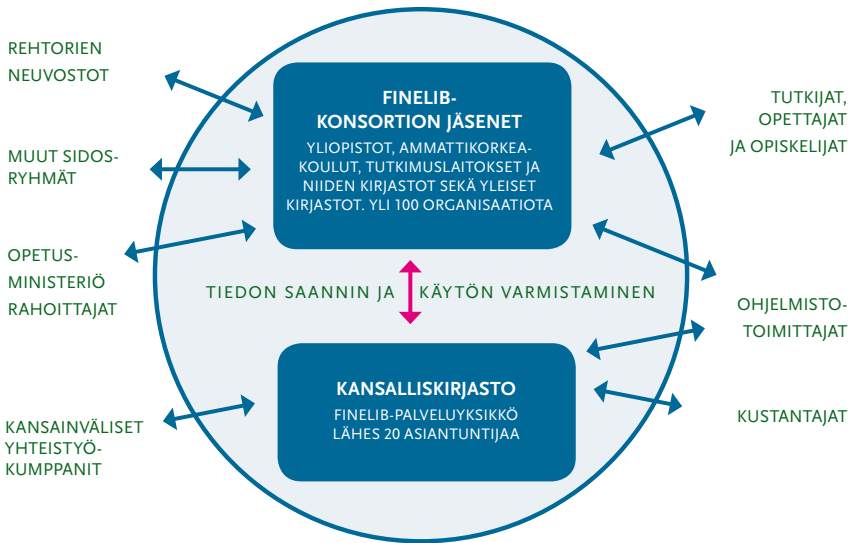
REHTORIEN NEUVOSTOT

MUUT SIDOSRYHMÄT

OPETUSMINISTERIÖ RAHOITTAJAT

KANSAINVÄLISET YHTEISTYÖKUMPPANIT

FINELIB-KONSORTION JÄSENET

YLIOPISTOT, AMMATTIKORKEAKOULUT, TUTKIMUSLAITOKSET JA NIIDEN KIRJASTOT SEKÄ YLEISET KIRJASTOT. YLI 100 ORGANISAATIOTA

TIEDON SAANNIN JA KÄYTÖN VARMISTAMINEN

KANSALLISKIRJASTO

FINELIB-PALVELUYKSIKKÖ LÄHES 20 ASIANTUNTIJAA

TUTKIJAT, OPETTAJAT JA OPISKELIJAT

OHJELMISTOTOIMITTAJAT

KUSTANTAJAT